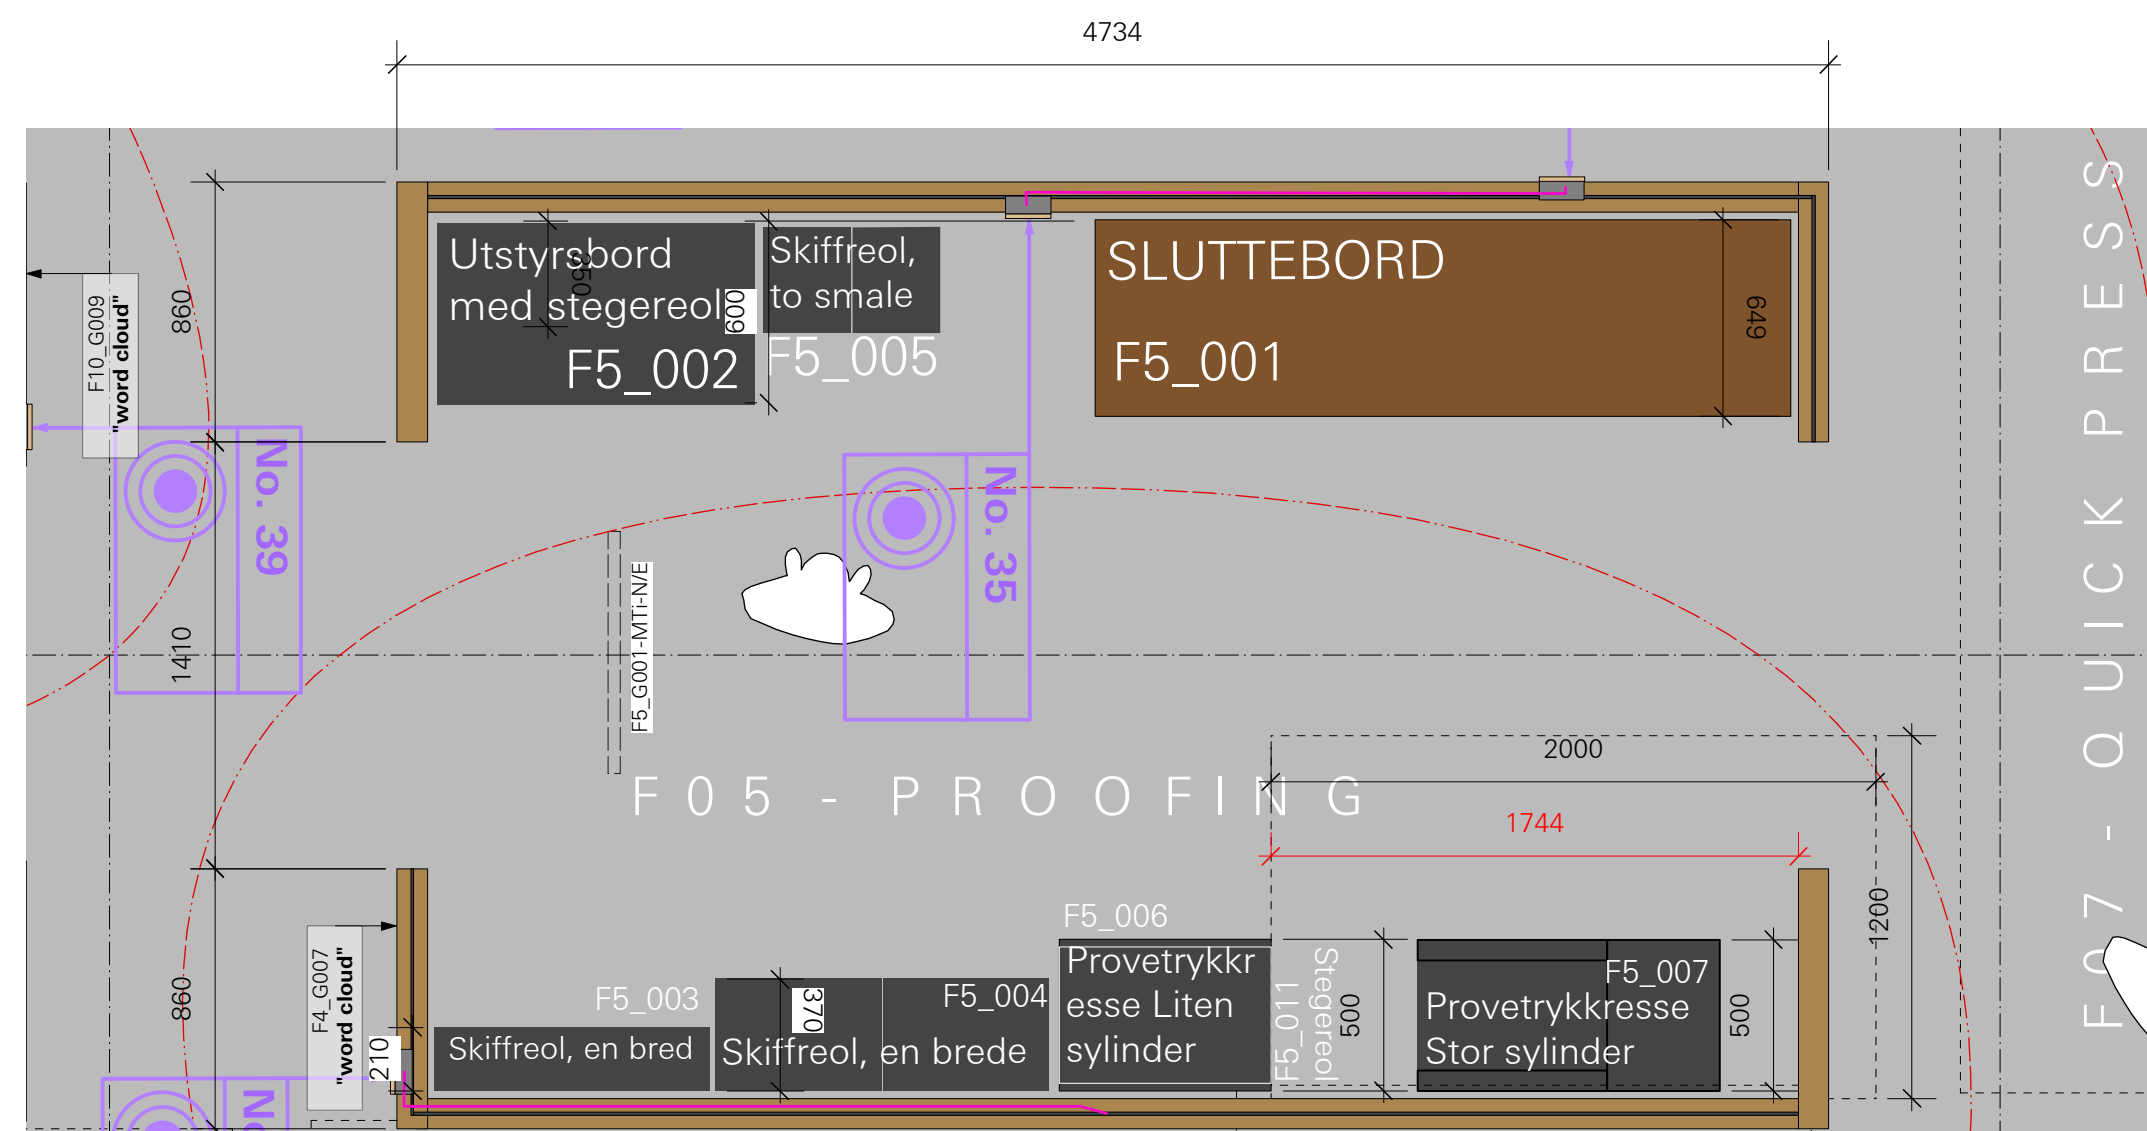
4734

F10_G009
"word cloud"

860

Utstyrsbord med stegereol
350
600
F5_002

Skiffreol, to smale
F5_005

SLUTTEBORD
F5_001
649

No. 39

No. 35

1410

F5_G001-MTi-N/E

F 0 5 - P R O O F I N G

2000

1744

1200

F 0 7 - Q U I C K P R E S S

F4_G007
"word cloud"

860

210

F5_003
Skiffreol, en bred

370
F5_004
Skiffreol, en brede

F5_006
Provetrykkresse Liten sylinder

F5_011
Stegereol
500

F5_007
Provetrykkresse Stor sylinder
500

No